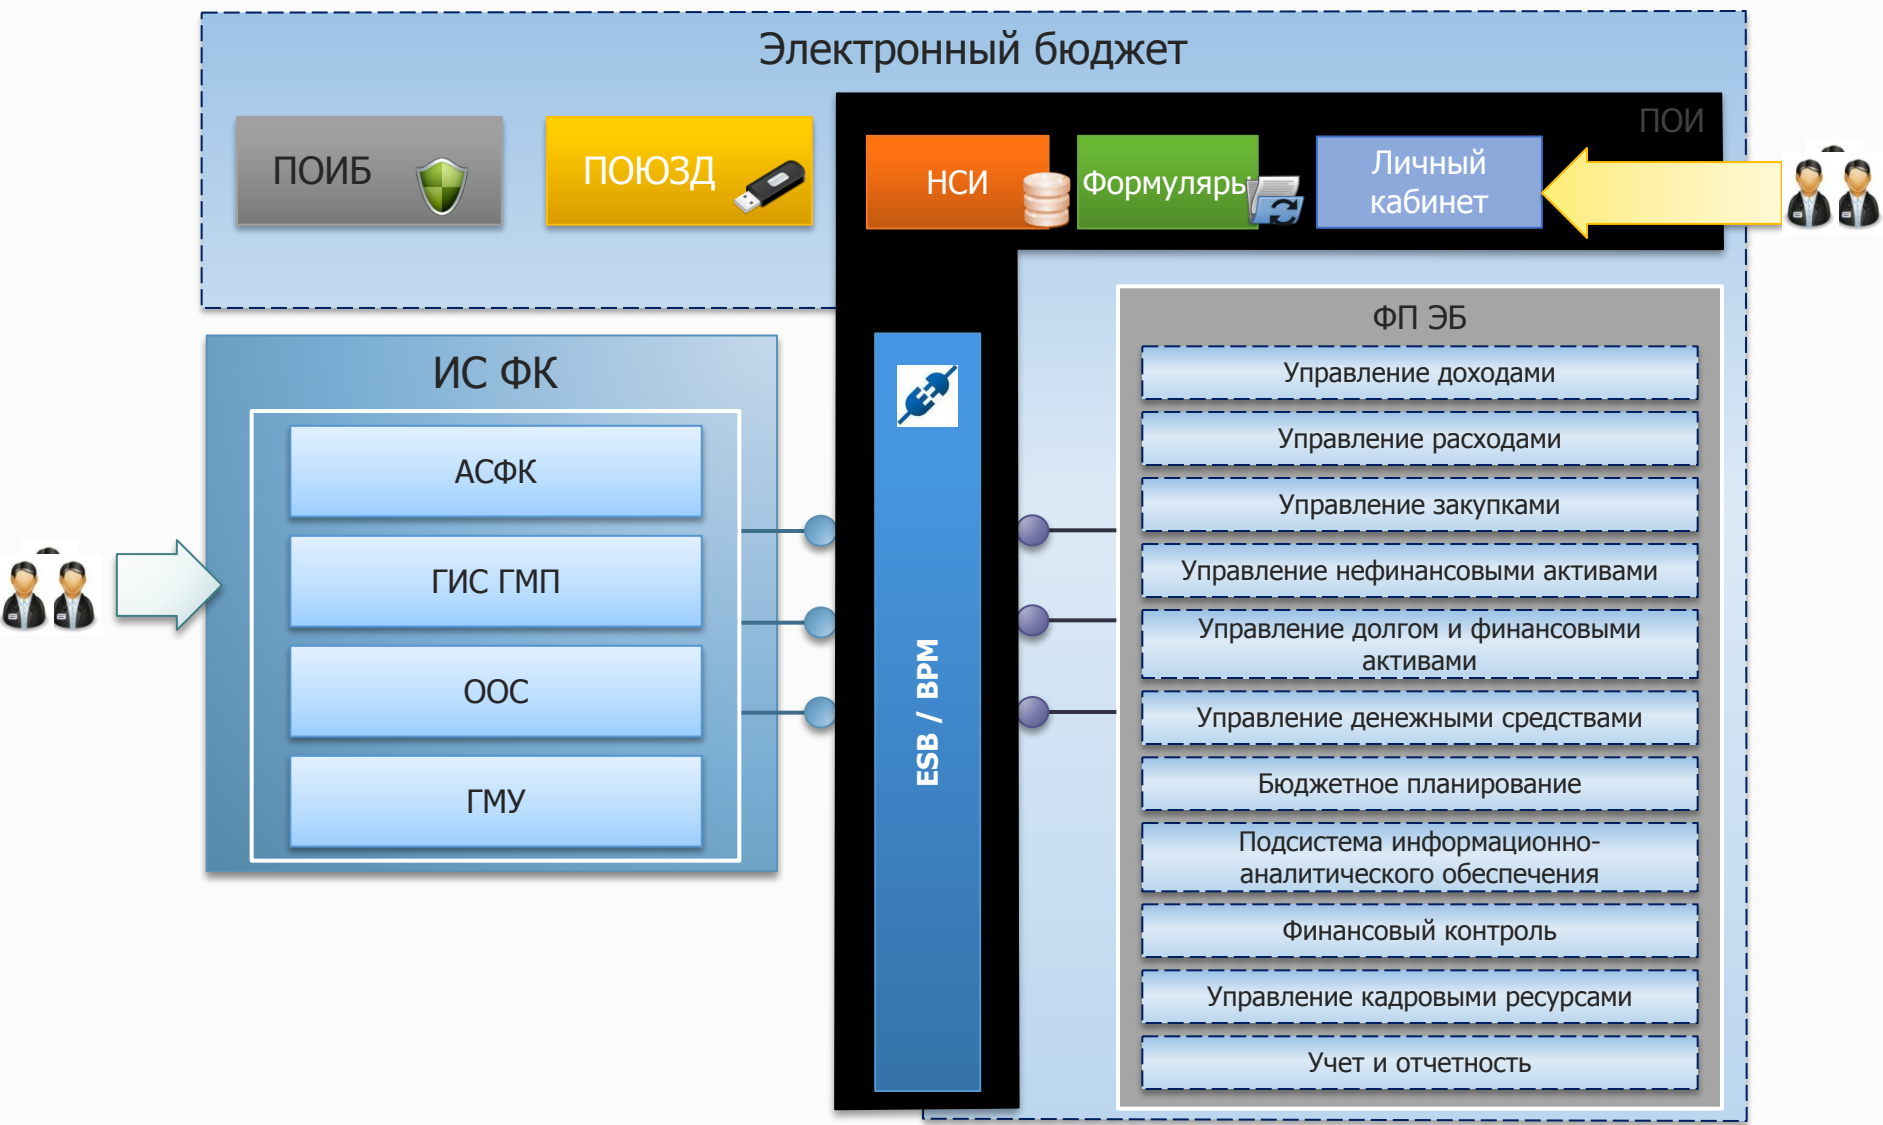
Электронный бюджет

ПОИБ

ПОЮЗД

ПОИ

НСИ

Формуляры

Личный кабинет

ИС ФК

АСФК

ГИС ГМП

ООС

ГМУ

ESB / BPM

ФП ЭБ

Управление доходами

Управление расходами

Управление закупками

Управление нефинансовыми активами

Управление долгом и финансовыми активами

Управление денежными средствами

Бюджетное планирование

Подсистема информационно-аналитического обеспечения

Финансовый контроль

Управление кадровыми ресурсами

Учет и отчетность